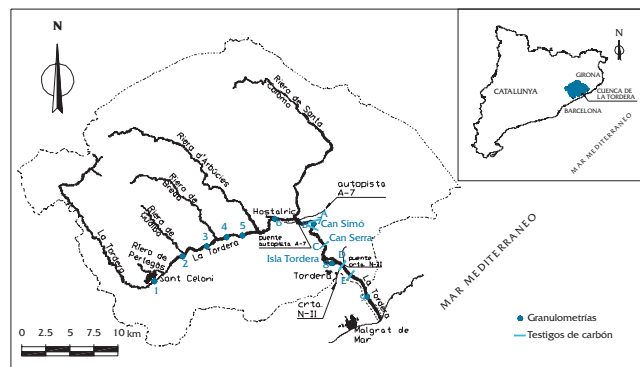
N

Riera de Santa Coloma
Riera d'Arbúcies
Riera de Breda
Riera de Gualba
Riera de Pertegàs
La Tordera
La Tordera
Hostalric
autopista A-7
A
B
Can Simó
Can Serra
C
Isla Tordera
D
puente crta. N-II
puente autopista A-7
Tordera
E
La Tordera
Crta. N-II
Malgrat de Mar
Sant Celoni
1
2
3
4
5
6
7
8
9

MAR MEDITERRANEO

0 2.5 5 7.5 10 km

Granulometrías
Testigos de carbón

N
CATALUNYA
GIRONA
CUENCA DE LA TORDERA
BARCELONA
MAR MEDITERRANEO